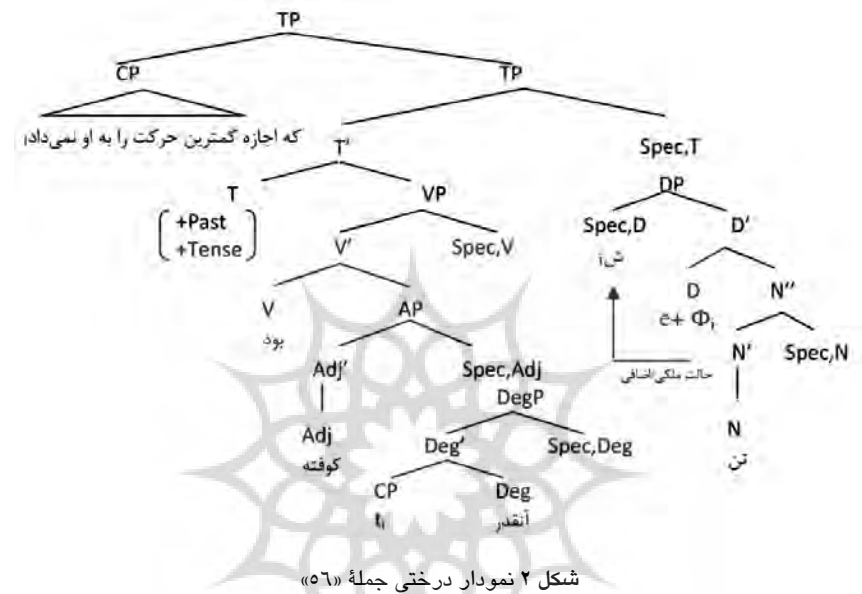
TP
CP
TP
که اجازه کمترین حرکت را به او نمی‌داد
T'
Spec,T
T
VP
DP
+Past
+Tense
V'
Spec,V
Spec,D
D'
شi
V
AP
D
N''
بود
$ē+ \Phi_i$
Adj'
Spec,Adj
N'
Spec,N
حالت ملکی/اضافی
DegP
Adj
N
Deg'
Spec,Deg
کوفته
تن
CP
Deg
$t_i$
آنقدر

شکل ۲ نمودار درختی جملهٔ «۵۶»